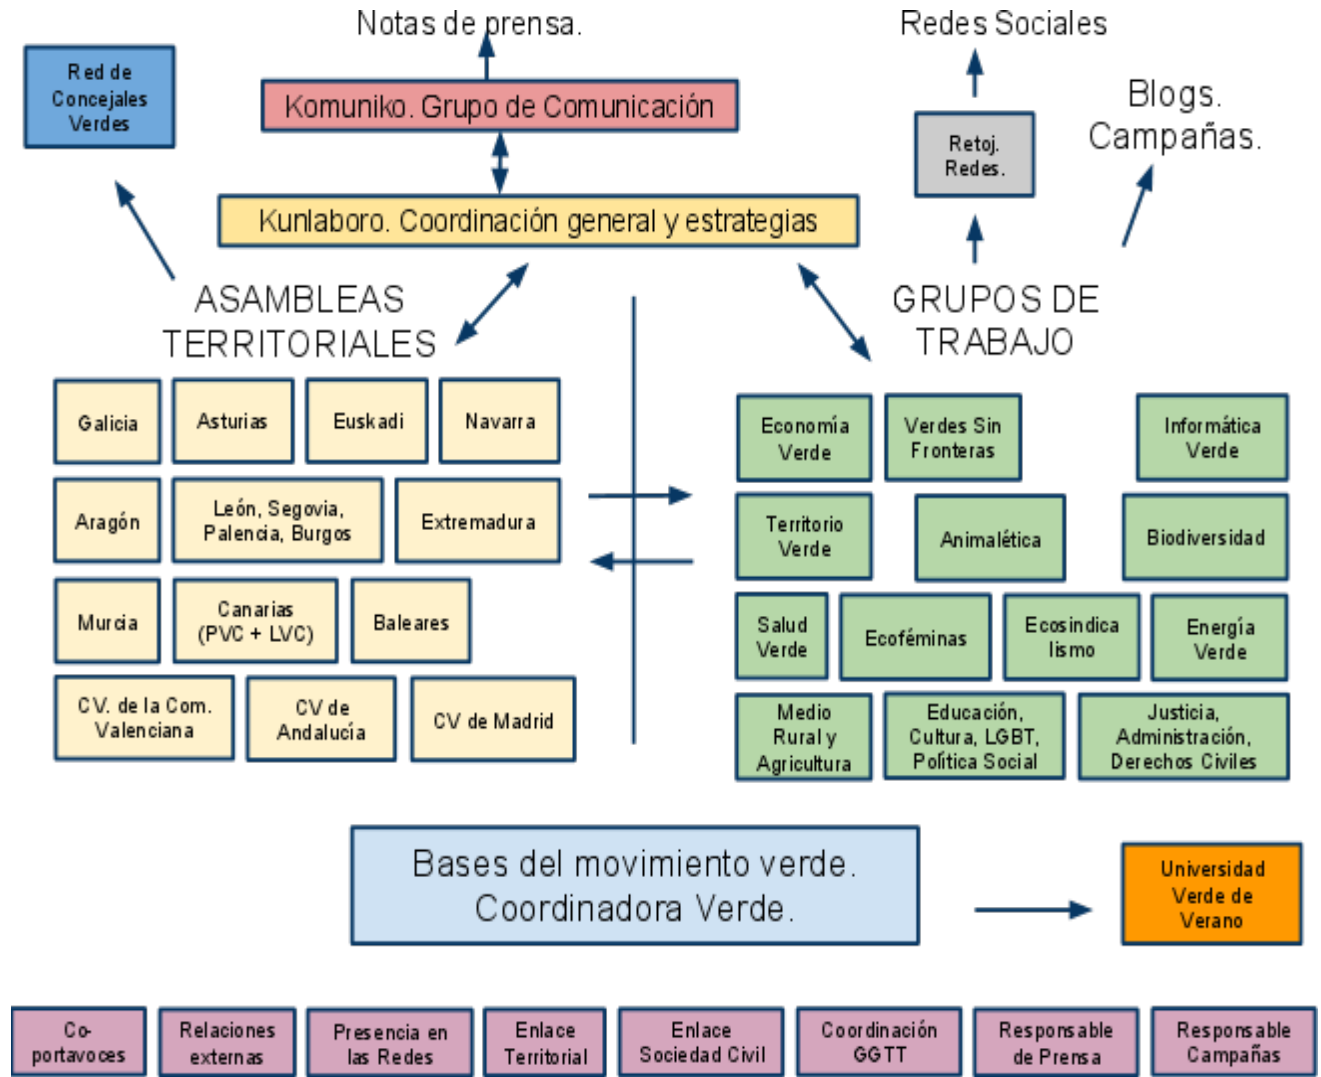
Notas de prensa.

Redes Sociales

Red de Concejales Verdes

Komuniko. Grupo de Comunicación

Retoj. Redes.

Blogs. Campañas.

Kunlaboro. Coordinación general y estrategias

ASAMBLEAS TERRITORIALES

GRUPOS DE TRABAJO

Galicia

Asturias

Euskadi

Navarra

Aragón

León, Segovia, Palencia, Burgos

Extremadura

Murcia

Canarias (PVC + LVC)

Baleares

CV. de la Com. Valenciana

CV de Andalucía

CV de Madrid

Economía Verde

Verdes Sin Fronteras

Informática Verde

Territorio Verde

Animalética

Biodiversidad

Salud Verde

Ecoféminas

Ecosindicalismo

Energía Verde

Medio Rural y Agricultura

Educación, Cultura, LGBT, Política Social

Justicia, Administración, Derechos Civiles

Bases del movimiento verde. Coordinadora Verde.

Universidad Verde de Verano

Co-portavoces

Relaciones externas

Presencia en las Redes

Enlace Territorial

Enlace Sociedad Civil

Coordinación GGTT

Responsable de Prensa

Responsable Campañas